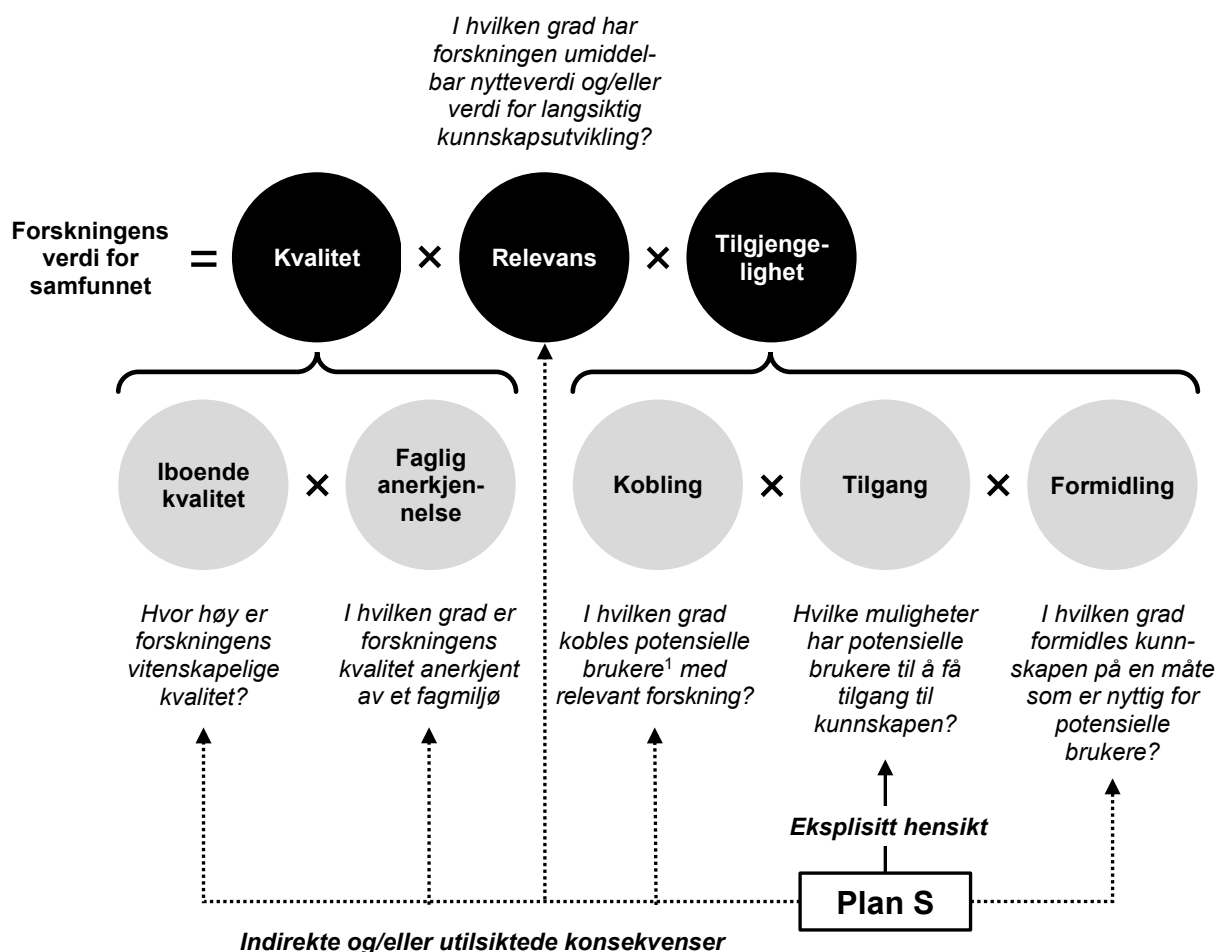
I hvilken grad har forskningen umiddelbar nytteverdi og/eller verdi for langsiktig kunnskapsutvikling?

Forskningens verdi for samfunnet = Kvalitet × Relevans × Tilgjengelighet

Iboende kvalitet × Faglig anerkjennelse

Kobling × Tilgang × Formidling

Hvor høy er forskningens vitenskapelige kvalitet?

I hvilken grad er forskningens kvalitet anerkjent av et fagmiljø

I hvilken grad kobles potensielle brukere$^1$ med relevant forskning?

Hvilke muligheter har potensielle brukere til å få tilgang til kunnskapen?

I hvilken grad formidles kunnskapen på en måte som er nyttig for potensielle brukere?

Eksplisitt hensikt

Plan S

Indirekte og/eller utilsiktede konsekvenser